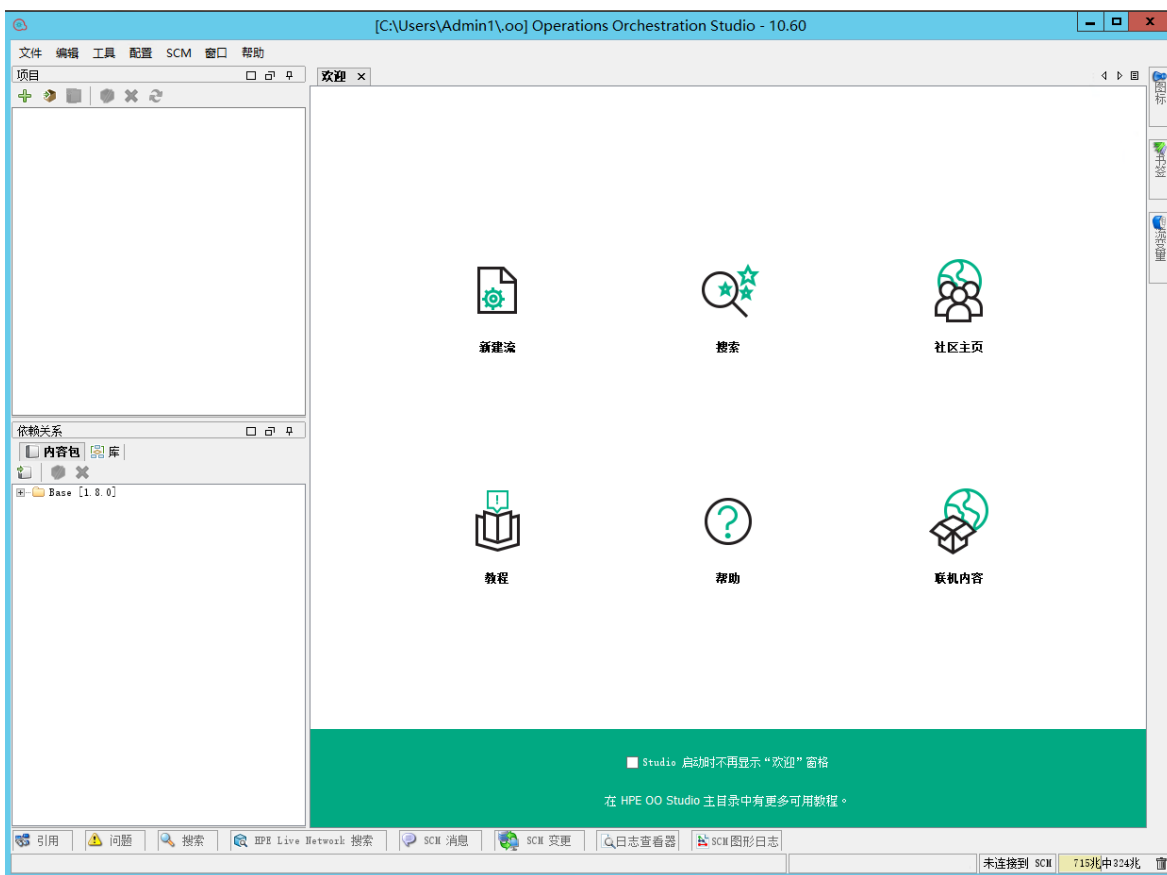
[C:\Users\Admin1\.oo] Operations Orchestration Studio - 10.60

文件 编辑 工具 配置 SCM 窗口 帮助

项目

依赖关系

内容包 库

Base [1.8.0]

欢迎

图标

书签

流变量

新建流

搜索

社区主页

教程

帮助

联机内容

Studio 启动时不再显示“欢迎”窗格

在 HPE OO Studio 主目录中有更多可用教程。

引用 问题 搜索 HPE Live Network 搜索 SCM 消息 SCM 变更 日志查看器 SCM图形日志

未连接到 SCM 715兆中324兆